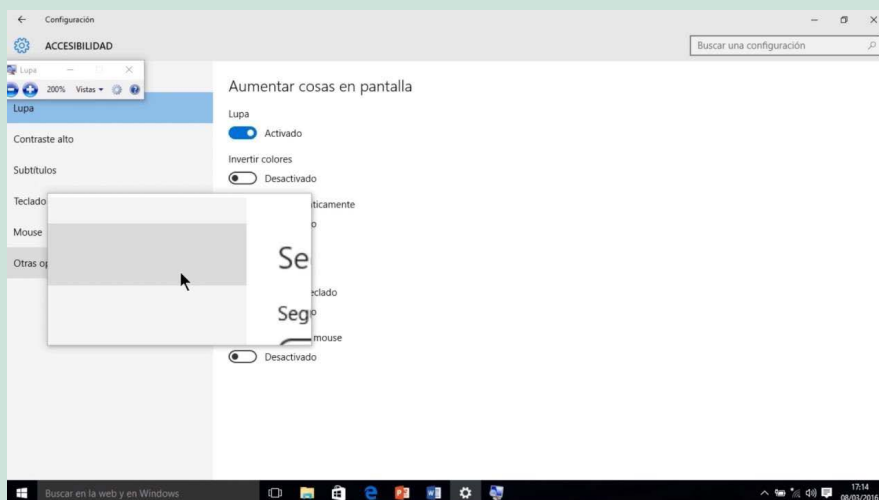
Configuración

ACCESIBILIDAD

Buscar una configuración

Lupa

200% Vistas

Lupa

Contraste alto

Subtítulos

Teclado

Mouse

Otras op

Aumentar cosas en pantalla

Lupa

Activado

Invertir colores

Desactivado

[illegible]ticamente

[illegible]o

Se

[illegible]eclado

Seg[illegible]o

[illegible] mouse

Desactivado

Buscar en la web y en Windows

17:14
08/03/2016